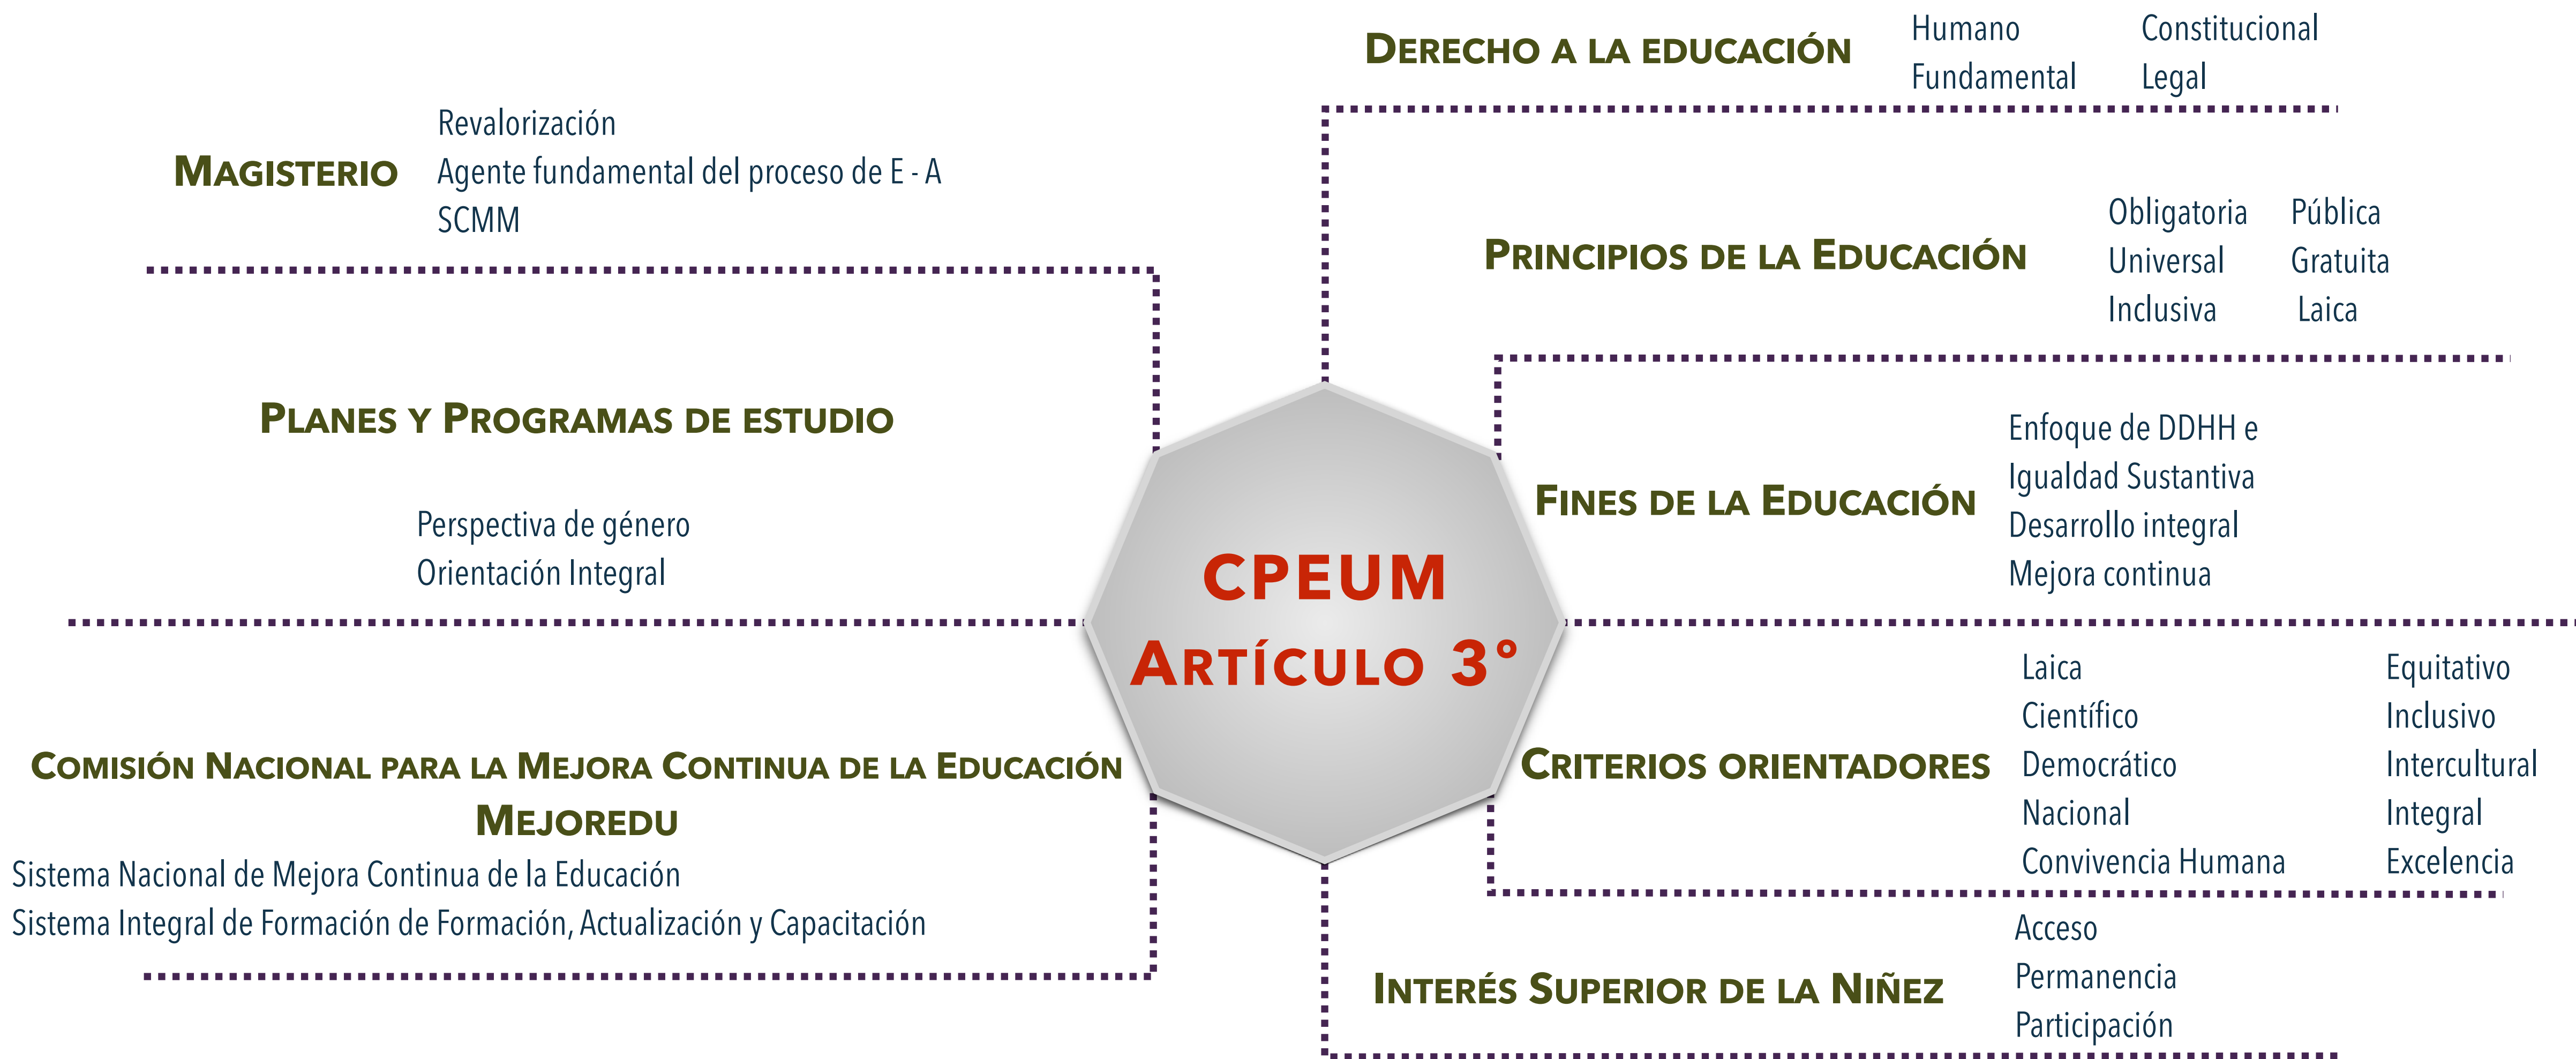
Magisterio
Revalorización
Agente fundamental del proceso de E - A
SCMM

Derecho a la educación
Humano
Fundamental
Constitucional
Legal

Principios de la Educación
Obligatoria
Universal
Inclusiva
Pública
Gratuita
Laica

Planes y Programas de estudio
Perspectiva de género
Orientación Integral

CPEUM
Artículo 3°

Fines de la Educación
Enfoque de DDHH e
Igualdad Sustantiva
Desarrollo integral
Mejora continua

Comisión Nacional para la Mejora Continua de la Educación
Mejoredu
Sistema Nacional de Mejora Continua de la Educación
Sistema Integral de Formación de Formación, Actualización y Capacitación

Criterios orientadores
Laica
Científico
Democrático
Nacional
Convivencia Humana
Equitativo
Inclusivo
Intercultural
Integral
Excelencia

Interés Superior de la Niñez
Acceso
Permanencia
Participación